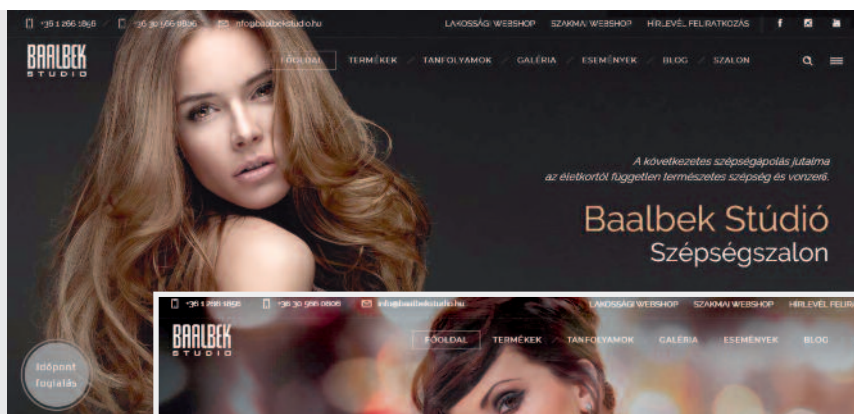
+36 1 266 1868 +36 30 566 0806 info@baalbekstudio.hu LAKOSSÁGI WEBSHOP SZAKMAI WEBSHOP HÍRLEVÉL FELIRATKOZÁS

BAALBEK STUDIO

FŐOLDAL TERMÉKEK TANFOLYAMOK GALÉRIA ESEMÉNYEK BLOG SZALON

A következetes szépségápolás jutalma az életkortól független természetes szépség és vonzerő.

Baalbek Stúdió
Szépségszalon

Időpont foglalás

+36 1 266 1868 +36 30 566 0806 info@baalbekstudio.hu LAKOSSÁGI WEBSHOP SZAKMAI WEBSHOP HÍRLEVÉL FELIR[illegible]

BAALBEK STUDIO

FŐOLDAL TERMÉKEK TANFOLYAMOK GALÉRIA ESEMÉNYEK BLOG